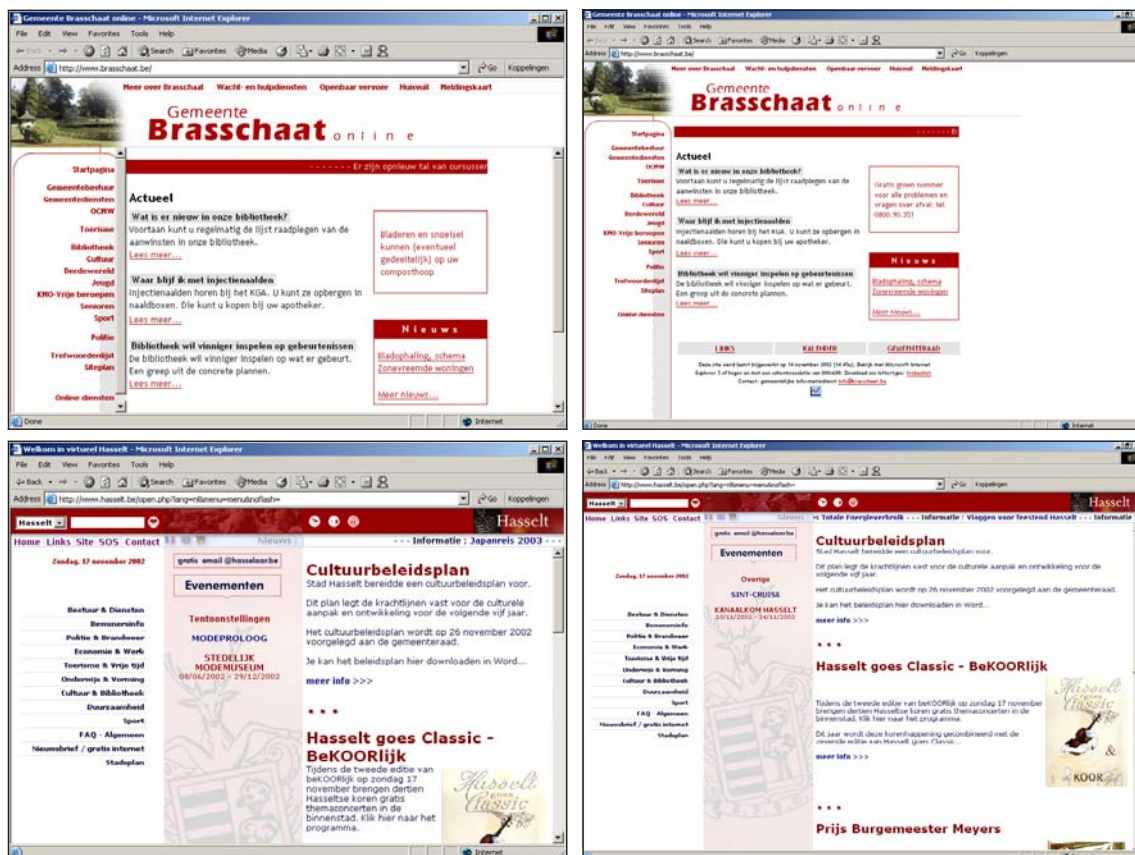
Gemeente Brasschaat online - Microsoft Internet Explorer

File Edit View Favorites Tools Help

Back Search Favorites Media

Address http://www.brasschaat.be/ Go Koppelingen

Meer over Brasschaat Wacht- en hulpdiensten Openbaar vervoer Huisvuil Meldingskaart

Gemeente Brasschaat online

Startpagina
Gemeentebestuur
Gemeentediensten
OCMW
Toerisme
Bibliotheek
Cultuur
Derdewereld
Jeugd
KMO-Vrije beroepen
Senioren
Sport
Politie
Trefwoordenlijst
Siteplan
Online diensten

- - - - - - - Er zijn opnieuw tal van cursussen

Actueel

Wat is er nieuw in onze bibliotheek?
Voortaan kunt u regelmatig de lijst raadplegen van de aanwinsten in onze bibliotheek.
Lees meer...

Waar blijf ik met injectienaalden
Injectienaalden horen bij het KGA. U kunt ze opbergen in naaldboxen. Die kunt u kopen bij uw apotheker.
Lees meer...

Bibliotheek wil vinniger inspelen op gebeurtenissen
De bibliotheek wil vinniger inspelen op wat er gebeurt. Een greep uit de concrete plannen.
Lees meer...

Bladeren en snoeisel kunnen (eventueel gedeeltelijk) op uw composthoop

Nieuws
Bladophaling, schema
Zonevreemde woningen
Meer nieuws...

Done Internet

Gemeente Brasschaat online - Microsoft Internet Explorer

Gratis groen nummer voor alle problemen en vragen over afval: tel. 0800.90.351

LINKS KALENDER GEMEENTERAAD

Deze site werd laatst bijgewerkt op 14 november 2002 (14:45u). Bekijk met Microsoft Internet Explorer 5 of hoger en met een schermresolutie van 800x600. Download een hoger versie: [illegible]
Contact: gemeentelijke informatiedienst info@brasschaat.be

Welkom in virtueel Hasselt - Microsoft Internet Explorer

File Edit View Favorites Tools Help

Address http://www.hasselt.be/open.php?lang=nl&menu=menuitnoflash= Go Koppelingen

Hasselt

Home Links Site SOS Contact Nieuws : - - - Informatie : Japanreis 2003 - - -

Zondag, 17 november 2002

Bestuur & Diensten
Bewonersinfo
Politie & Brandweer
Economie & Werk
Toerisme & Vrije tijd
Onderwijs & Vorming
Cultuur & Bibliotheek
Duurzaamheid
Sport
FAQ - Algemeen
Nieuwsbrief / gratis internet
Stadsplan

gratis email @hasselonline

Evenementen

Tentoonstellingen
MODEPROLOOG
STEDELIJK MODEMUSEUM
08/06/2002 - 29/12/2002

Cultuurbeleidsplan
Stad Hasselt bereidde een cultuurbeleidsplan voor.

Dit plan legt de krachtlijnen vast voor de culturele aanpak en ontwikkeling voor de volgende vijf jaar.

Het cultuurbeleidsplan wordt op 26 november 2002 voorgelegd aan de gemeenteraad.

Je kan het beleidsplan hier downloaden in Word...

meer info >>>

* * *

Hasselt goes Classic - BeKOORlijk
Tijdens de tweede editie van beKOORlijk op zondag 17 november brengen dertien Hasseltse koren gratis themaconcerten in de binnenstad. Klik hier naar het programma.

Hasselt goes Classic

Internet

Welkom in virtueel Hasselt - Microsoft Internet Explorer

Nieuws : Totale Energielevering - - - Informatie : Vlaggen voor feestend Hasselt - - - Informatie

Overige
SINT-CRUISE
KANAALKOM HASSELT
10/11/2002 - 24/11/2002

Dit jaar wordt deze koorhappening gecombineerd met de tweede editie van Hasselt goes Classic...

meer info >>>

& KOOR

* * *

Prijs Burgemeester Meyers